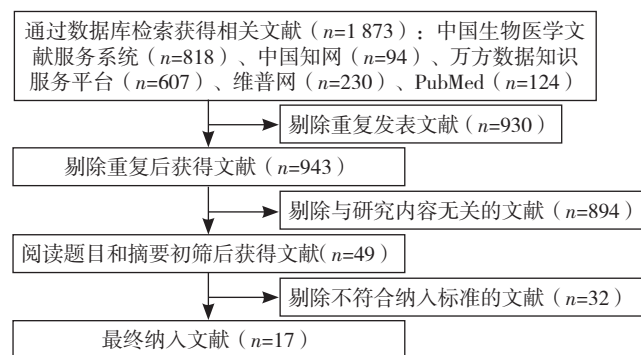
通过数据库检索获得相关文献（$n$=1 873）：中国生物医学文献服务系统（$n$=818）、中国知网（$n$=94）、万方数据知识服务平台（$n$=607）、维普网（$n$=230）、PubMed（$n$=124）

剔除重复发表文献（$n$=930）

剔除重复后获得文献（$n$=943）

剔除与研究内容无关的文献（$n$=894）

阅读题目和摘要初筛后获得文献($n$=49）

剔除不符合纳入标准的文献（$n$=32）

最终纳入文献（$n$=17）